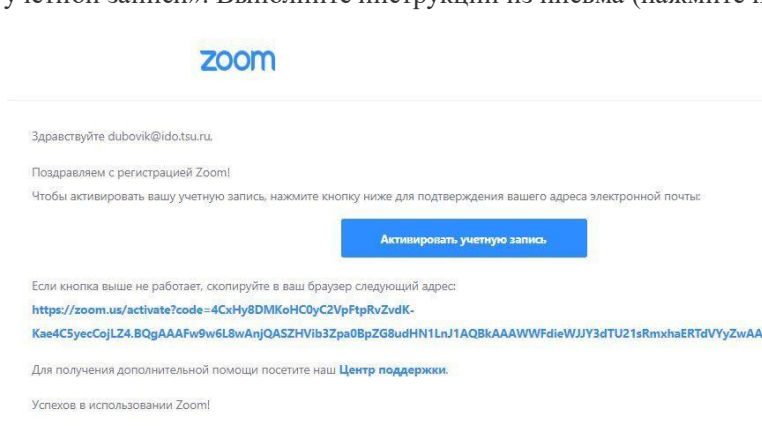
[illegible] учетной записи». Выполните инструкции из письма (нажмите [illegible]

zoom

Здравствуйте dubovik@ido.tsu.ru,

Поздравляем с регистрацией Zoom!

Чтобы активировать вашу учетную запись, нажмите кнопку ниже для подтверждения вашего адреса электронной почты:

Активировать учетную запись

Если кнопка выше не работает, скопируйте в ваш браузер следующий адрес:

https://zoom.us/activate?code=4CxHy8DMKoHC0yC2VpFtpRvZvdK-Kae4C5yecCojLZ4.BQgAAAFw9w6L8wAnjQASZHVib3Zpa0BpZG8udHN1LnJ1AQBkAAAWWFdieWJJY3dTU21sRmxhaERTdVYyZwAA

Для получения дополнительной помощи посетите наш Центр поддержки.

Успехов в использовании Zoom!